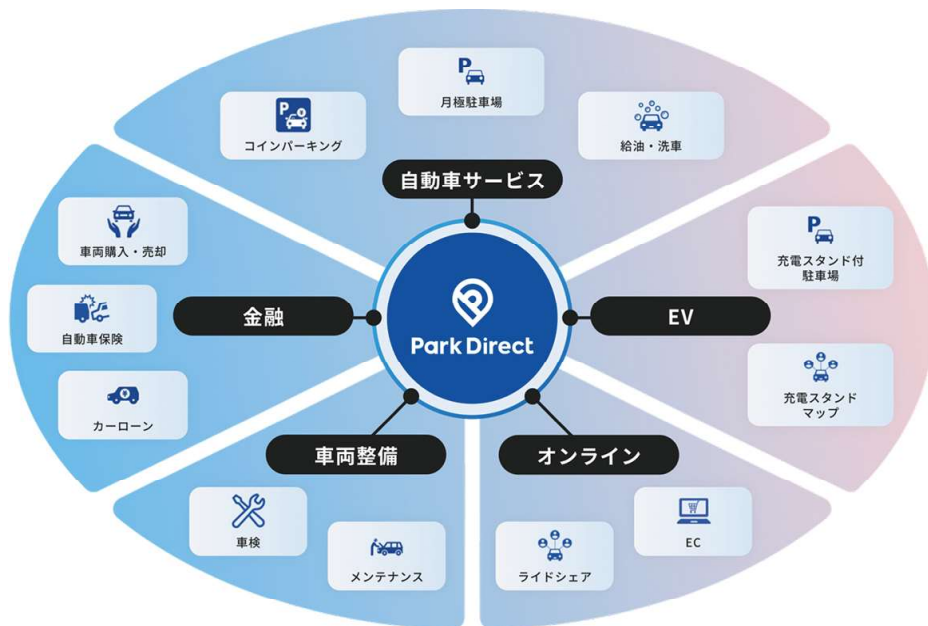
月極駐車場

コインパーキング

給油・洗車

自動車サービス

車両購入・売却

自動車保険

カーローン

金融

Park Direct

EV

充電スタンド付駐車場

充電スタンドマップ

車両整備

オンライン

車検

メンテナンス

ライドシェア

EC